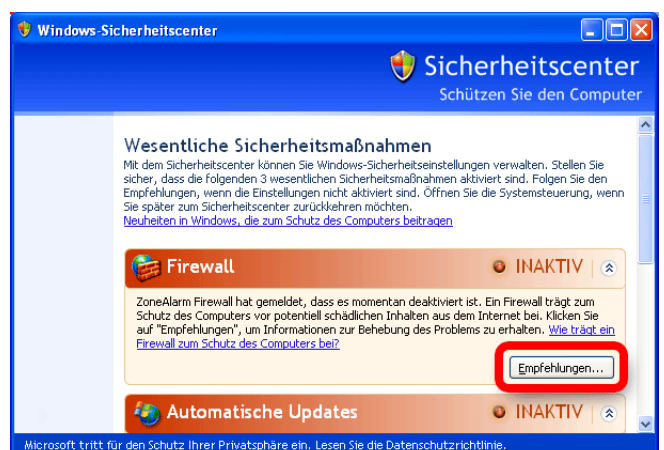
Windows-Sicherheitscenter

Sicherheitscenter
Schützen Sie den Computer

Wesentliche Sicherheitsmaßnahmen

Mit dem Sicherheitscenter können Sie Windows-Sicherheitseinstellungen verwalten. Stellen Sie sicher, dass die folgenden 3 wesentlichen Sicherheitsmaßnahmen aktiviert sind. Folgen Sie den Empfehlungen, wenn die Einstellungen nicht aktiviert sind. Öffnen Sie die Systemsteuerung, wenn Sie später zum Sicherheitscenter zurückkehren möchten.
Neuheiten in Windows, die zum Schutz des Computers beitragen

Firewall
INAKTIV

ZoneAlarm Firewall hat gemeldet, dass es momentan deaktiviert ist. Ein Firewall trägt zum Schutz des Computers vor potentiell schädlichen Inhalten aus dem Internet bei. Klicken Sie auf "Empfehlungen", um Informationen zur Behebung des Problems zu erhalten. Wie trägt ein Firewall zum Schutz des Computers bei?

Empfehlungen...

Automatische Updates
INAKTIV

Microsoft tritt für den Schutz Ihrer Privatsphäre ein. Lesen Sie die Datenschutzrichtlinie.